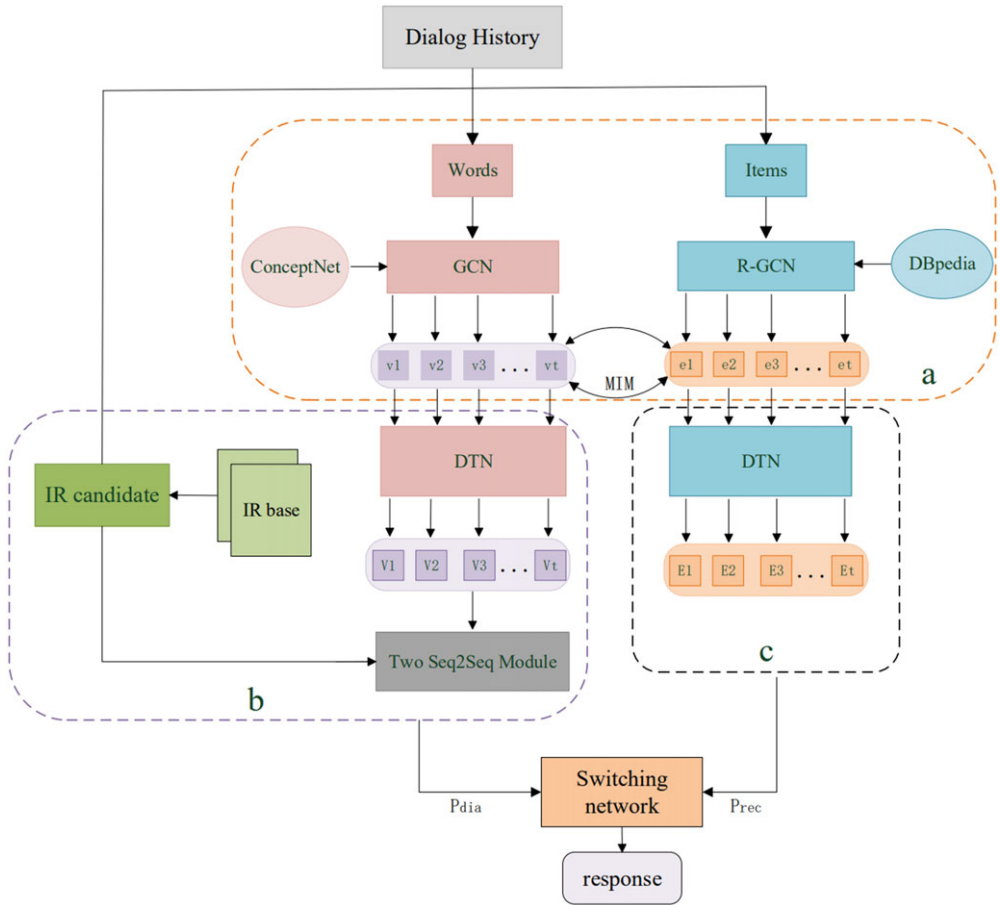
Dialog History

Words

Items

ConceptNet

GCN

R-GCN

DBpedia

v1 v2 v3 . . . vt

MIM

e1 e2 e3 . . . et

a

IR candidate

IR base

DTN

V1 V2 V3 . . . Vt

Two Seq2Seq Module

b

DTN

E1 E2 E3 . . . Et

c

Pdia

Switching network

Prec

response